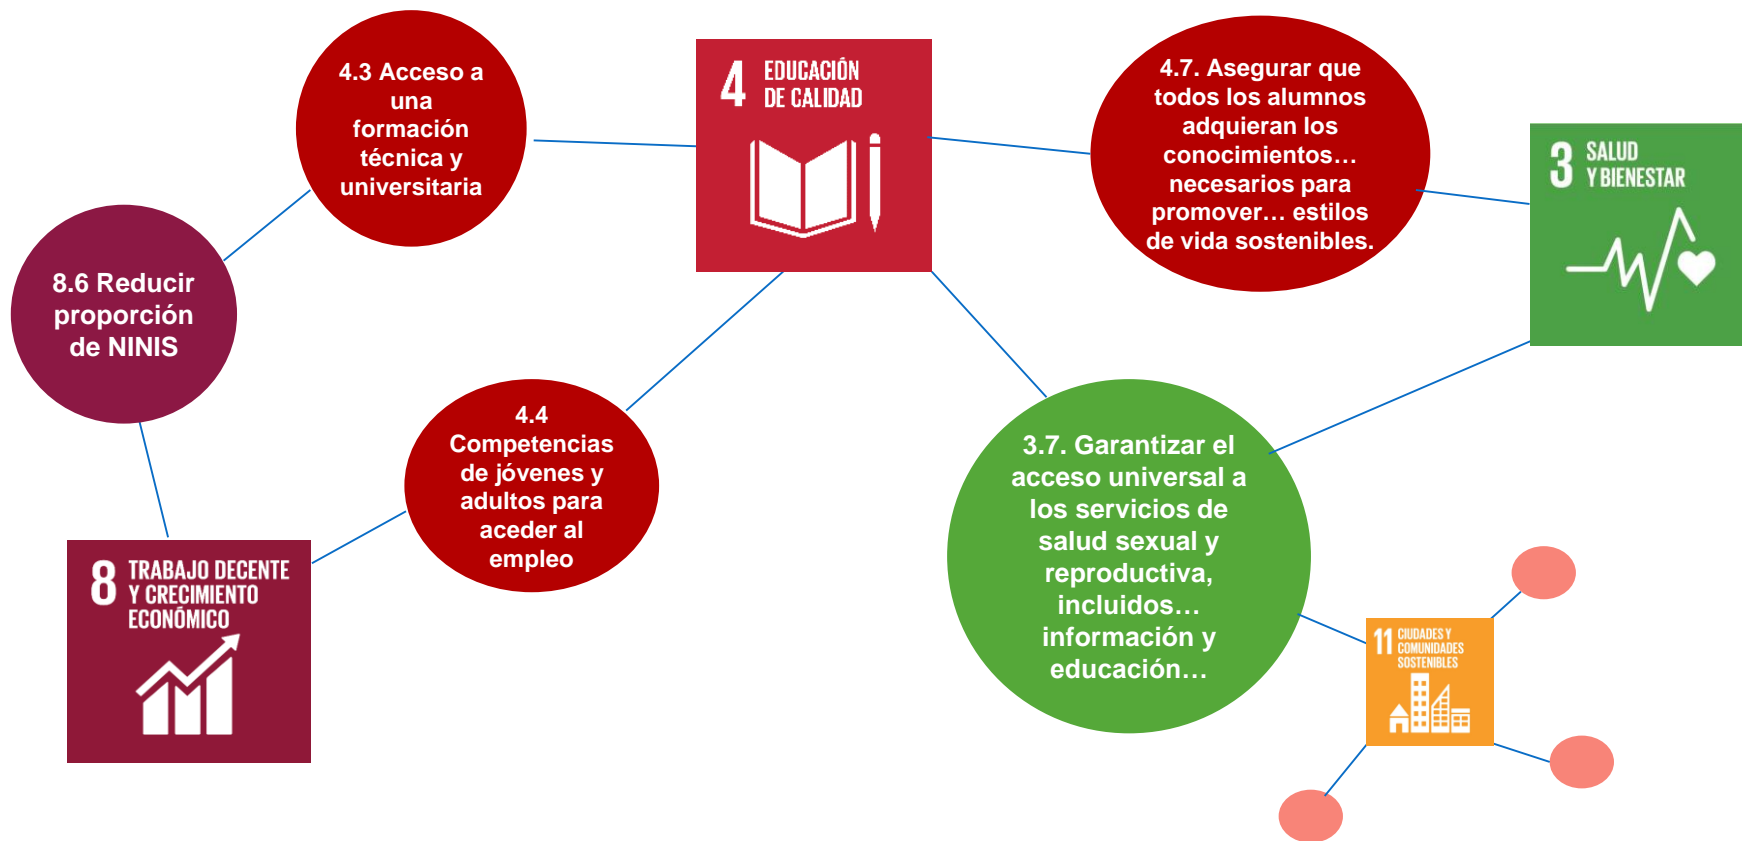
4.3 Acceso a una formación técnica y universitaria

4 EDUCACIÓN DE CALIDAD

4.7. Asegurar que todos los alumnos adquieran los conocimientos… necesarios para promover… estilos de vida sostenibles.

3 SALUD Y BIENESTAR

8.6 Reducir proporción de NINIS

4.4 Competencias de jóvenes y adultos para aceder al empleo

3.7. Garantizar el acceso universal a los servicios de salud sexual y reproductiva, incluidos… información y educación…

8 TRABAJO DECENTE Y CRECIMIENTO ECONÓMICO

11 CIUDADES Y COMUNIDADES SOSTENIBLES